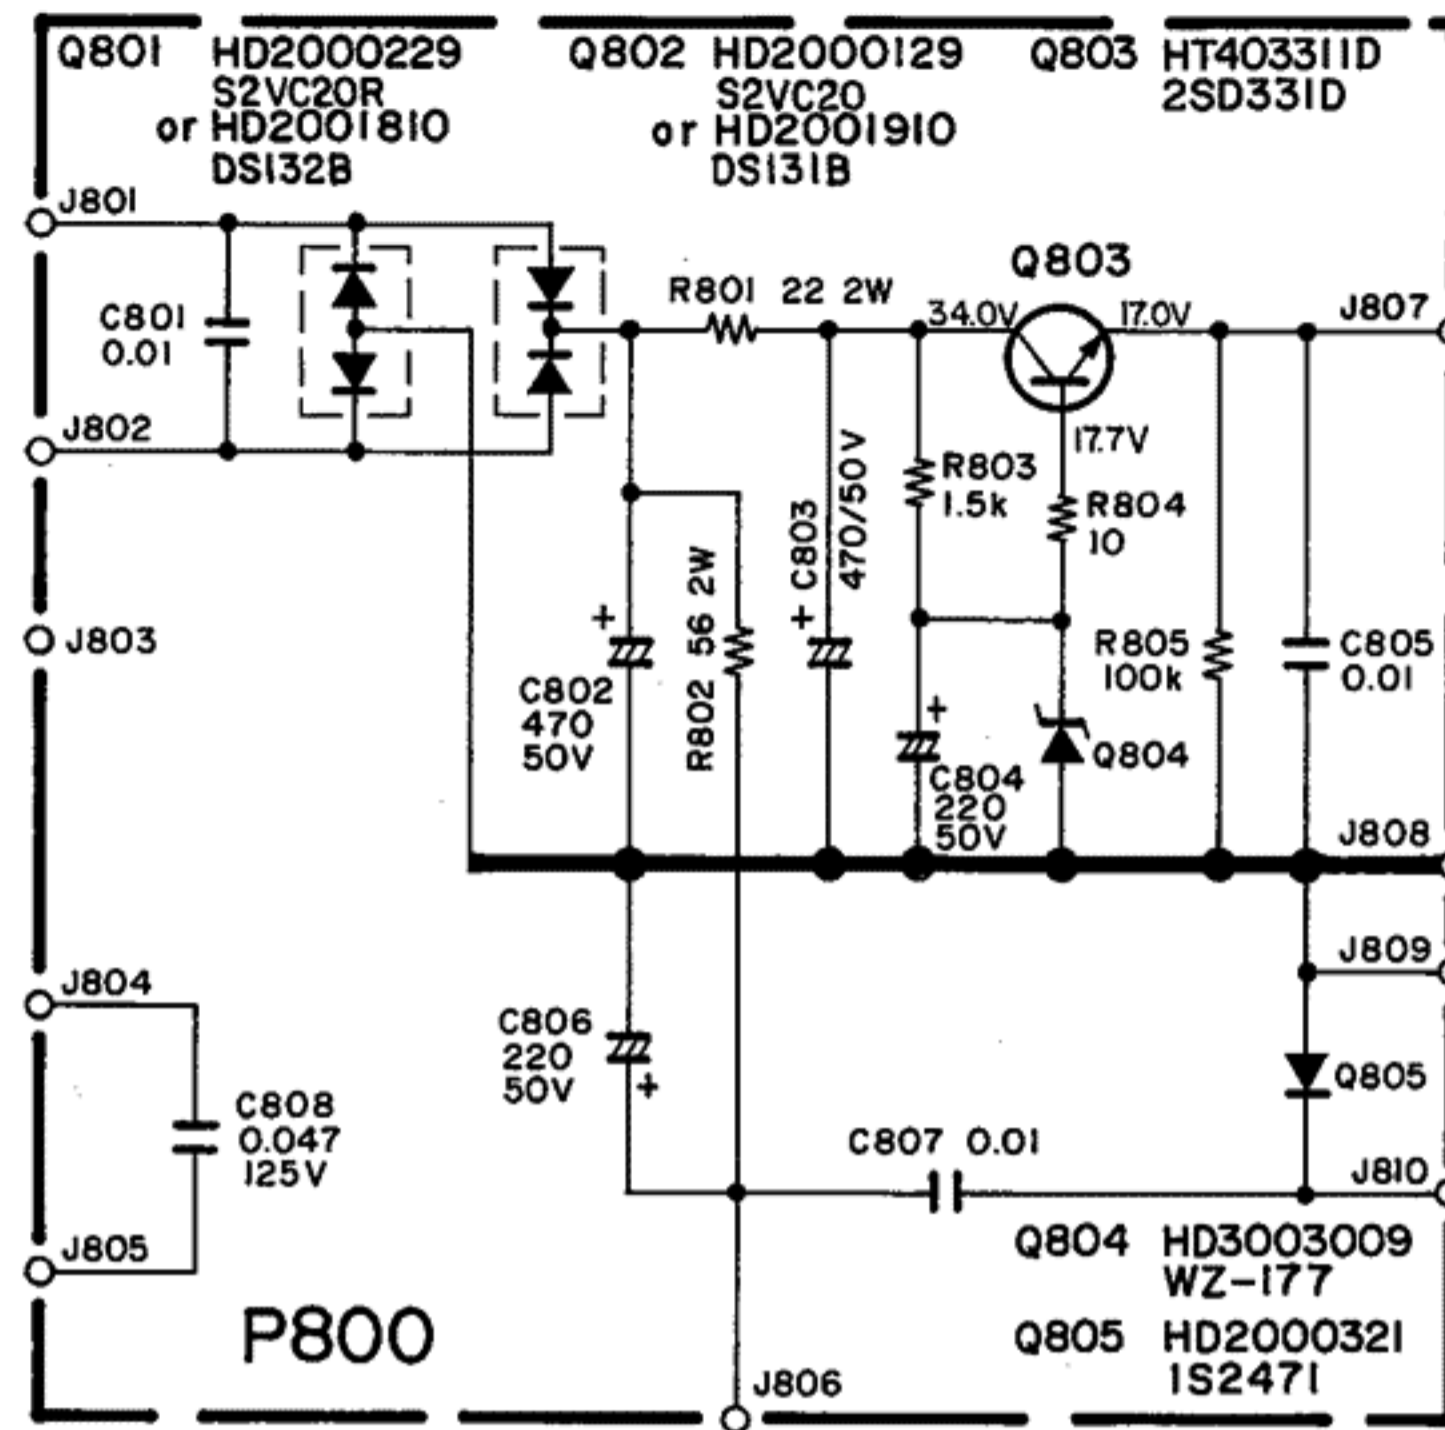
Q801 HD2000229
S2VC20R
or HD2001810
DS132B

Q802 HD2000129
S2VC20
or HD2001910
DS131B

Q803 HT403311D
2SD331D

J801
C801
0.01
J802
R801 22 2W
Q803
34.0V
17.0V
J807
17.7V
R803
1.5k
R804
10
C803
470/50V
+
R802 56 2W
+
C802
470
50V
R805
100k
C805
0.01
+
C804
220
50V
Q804
J803
J808
J809
J804
C806
220
50V
+
Q805
C808
0.047
125V
C807 0.01
J810
J805
Q804 HD3003009
WZ-177
Q805 HD2000321
1S2471
P800
J806